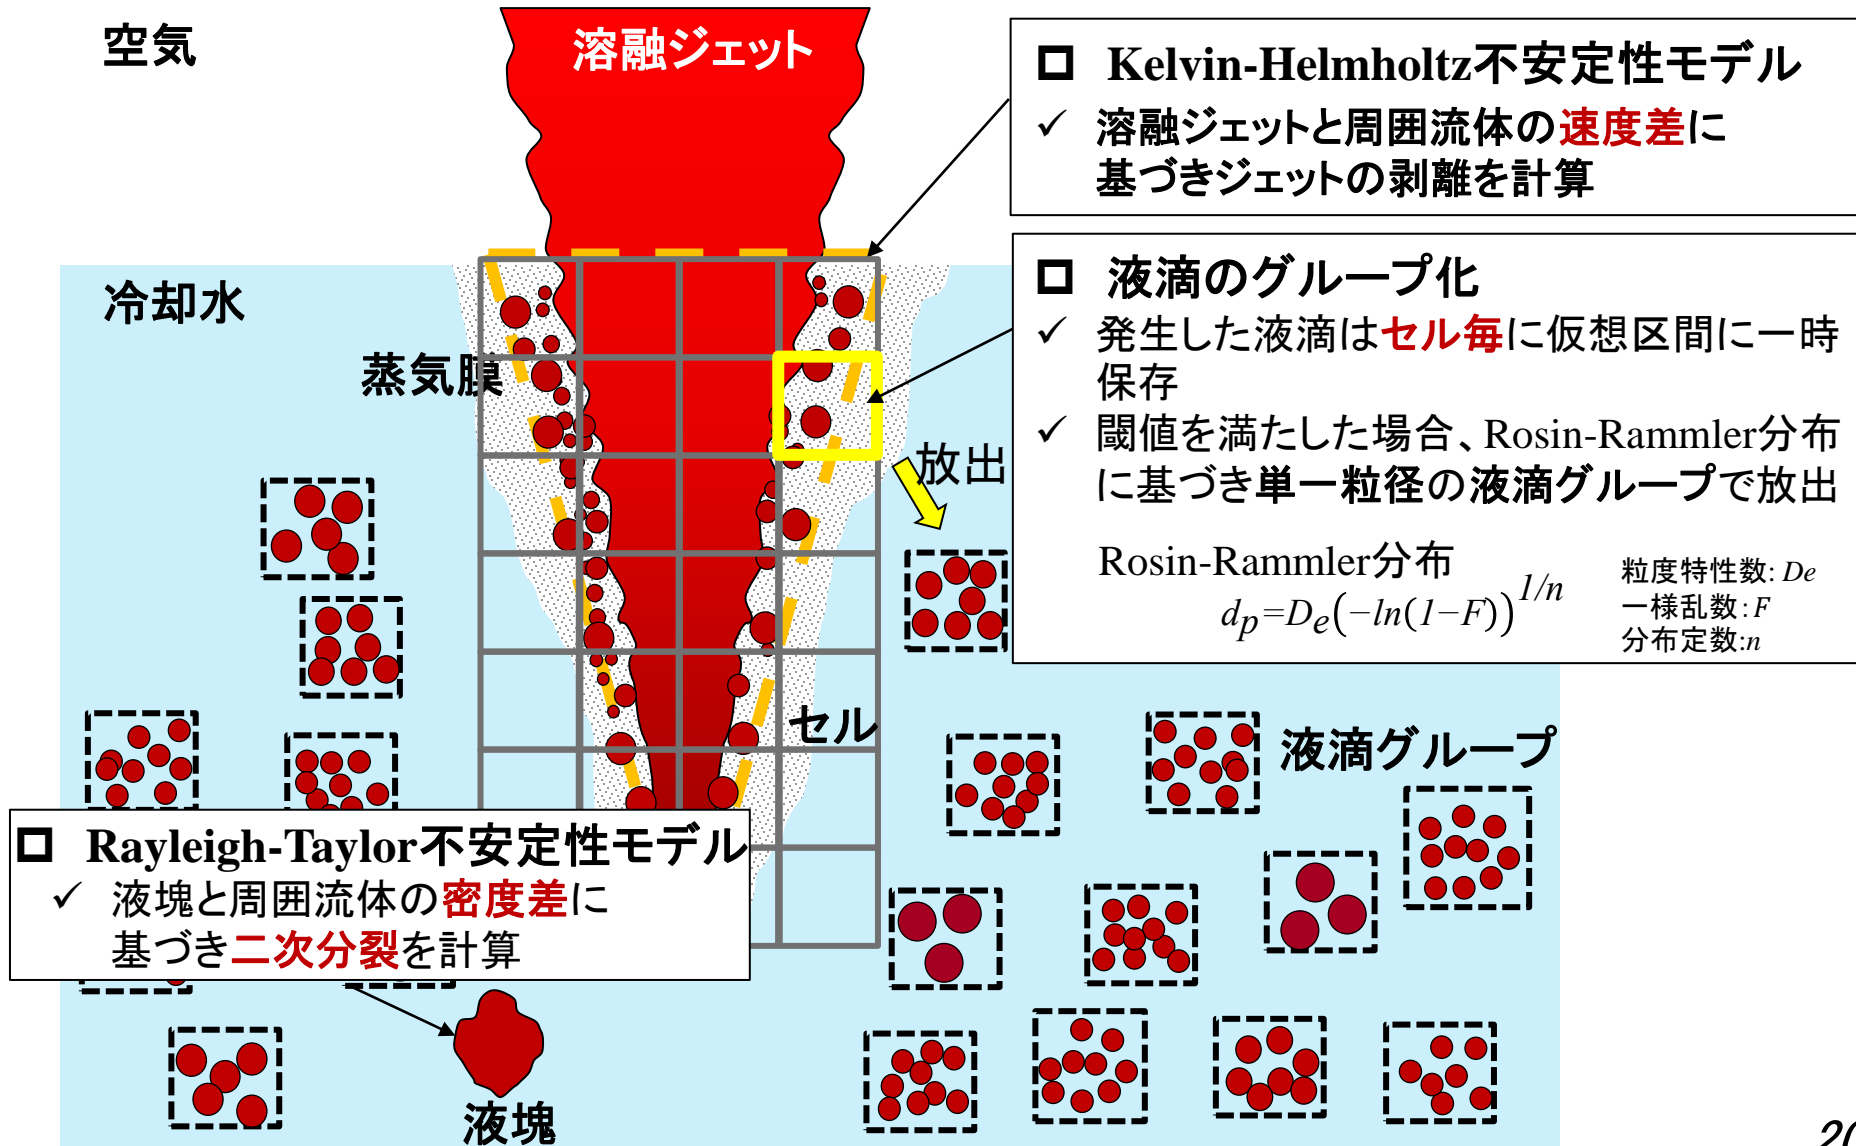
空気

溶融ジェット

□ Kelvin-Helmholtz不安定性モデル
✓ 溶融ジェットと周囲流体の速度差に基づきジェットの剥離を計算

冷却水

蒸気膜

□ 液滴のグループ化
✓ 発生した液滴はセル毎に仮想区間に一時保存
✓ 閾値を満たした場合、Rosin-Rammler分布に基づき単一粒径の液滴グループで放出

放出

Rosin-Rammler分布
$d_p = D_e\left(-ln(1-F)\right)^{1/n}$

粒度特性数: $De$
一様乱数: $F$
分布定数: $n$

セル

液滴グループ

□ Rayleigh-Taylor不安定性モデル
✓ 液塊と周囲流体の密度差に基づき二次分裂を計算

液塊

2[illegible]